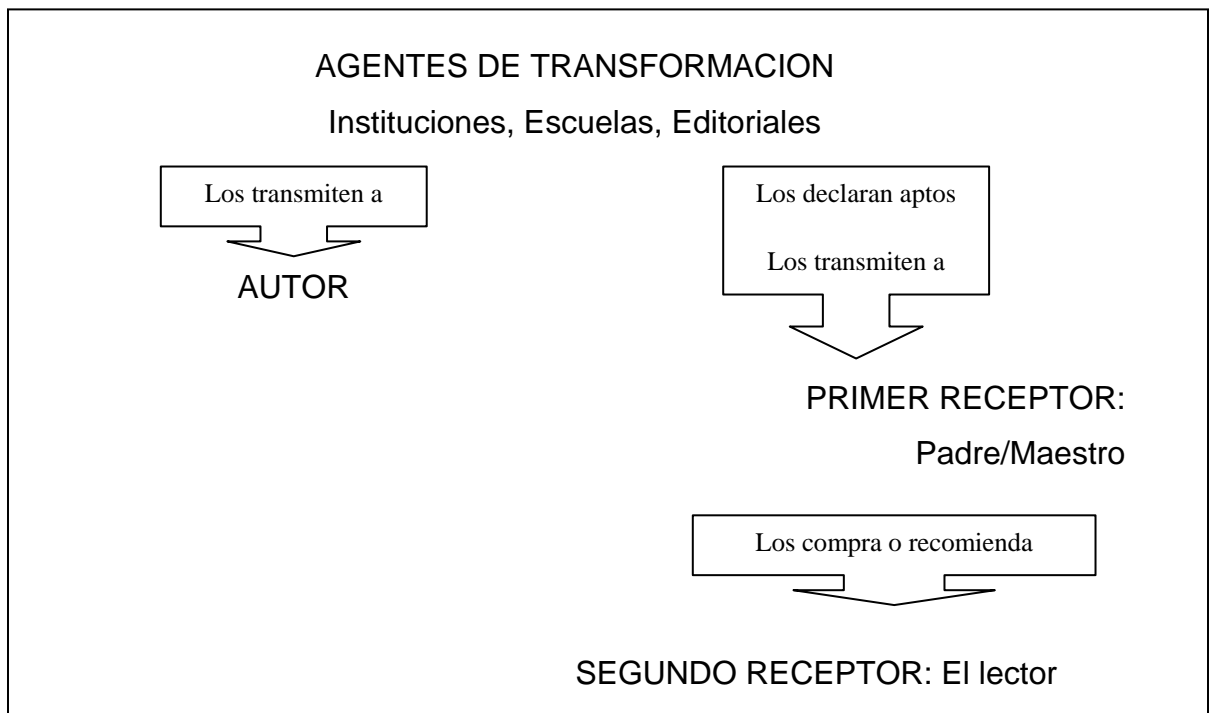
AGENTES DE TRANSFORMACION

Instituciones, Escuelas, Editoriales

Los transmiten a

AUTOR

Los declaran aptos

Los transmiten a

PRIMER RECEPTOR:

Padre/Maestro

Los compra o recomienda

SEGUNDO RECEPTOR: El lector